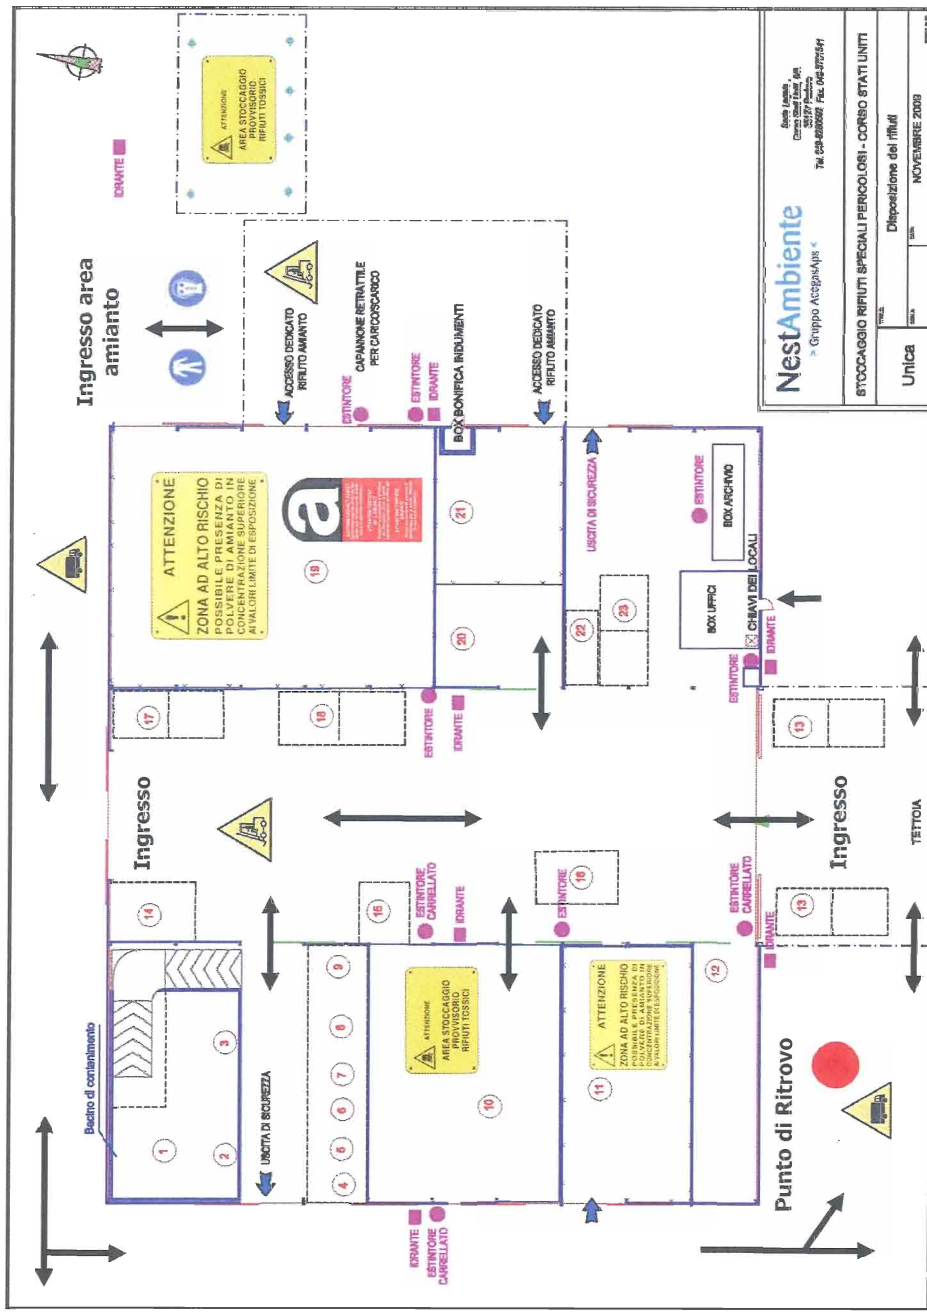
ATTENZIONE
AREA STOCCAGGIO PROVVISORIO RIFIUTI TOSSICI

IDRANTE

Ingresso area amianto

ACCESSO DEDICATO RIFIUTO AMIANTO

CAPANNONE RETRATTILE PER CARICO/SCARICO

ESTINTORE

ESTINTORE

IDRANTE

BOX BONIFICA INDUMENTI

ACCESSO DEDICATO RIFIUTO AMIANTO

NestAmbiente
> Gruppo AcegasAps <

Sede Legale
Corso Stati Uniti, 5/A
35127 Padova
Tel. 049-8280592 Fax. 049-8707541

STOCCAGGIO RIFIUTI SPECIALI PERICOLOSI - CORSO STATI UNITI

Disposizione dei rifiuti

Unica

NOVEMBRE 2009

ATTENZIONE
ZONA AD ALTO RISCHIO
POSSIBILE PRESENZA DI POLVERE DI AMIANTO IN CONCENTRAZIONE SUPERIORE AI VALORI LIMITE DI ESPOSIZIONE

19

21

20

USCITA DI SICUREZZA

ESTINTORE

BOX ARCHIVIO

22

23

BOX UFFICI

CHIAVI DEI LOCALI

IDRANTE

ESTINTORE

17

18

ESTINTORE

IDRANTE

13

Ingresso

Ingresso

TETTOIA

14

15

ESTINTORE CARRELLATO

IDRANTE

16

ESTINTORE

ESTINTORE CARRELLATO

IDRANTE

13

Bacino di contenimento

1

2

3

USCITA DI SICUREZZA

4 5 6 7 8 9

ATTENZIONE
AREA STOCCAGGIO PROVVISORIO RIFIUTI TOSSICI

10

ATTENZIONE
ZONA AD ALTO RISCHIO
POSSIBILE PRESENZA DI POLVERE DI AMIANTO IN CONCENTRAZIONE SUPERIORE AI VALORI LIMITE DI ESPOSIZIONE

11

12

Punto di Ritrovo

IDRANTE

ESTINTORE CARRELLATO